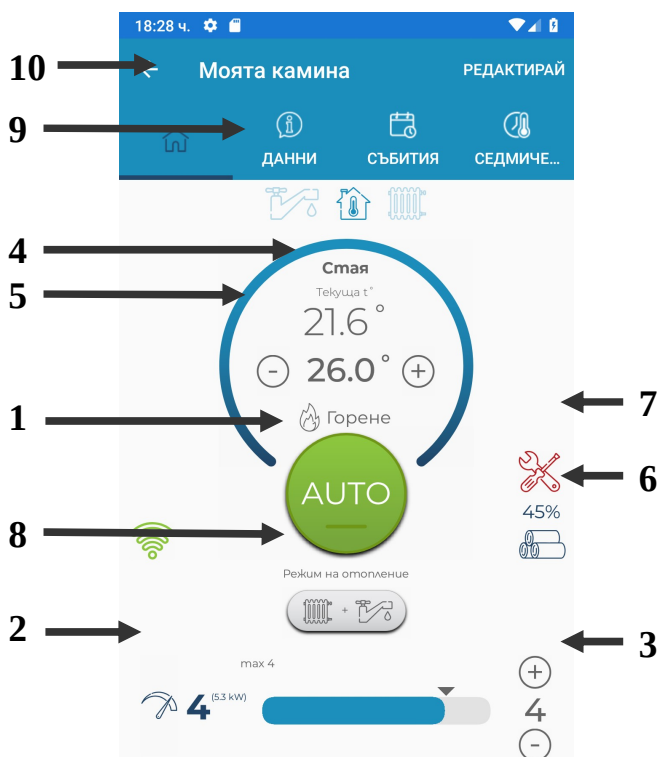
18:28 ч.

10

Моята камина

РЕДАКТИРАЙ

9

ДАННИ

СЪБИТИЯ

СЕДМИЧЕ...

4

Стая

5

Текуща t°

21.6 °

- 26.0 ° +

7

1

Горене

6

AUTO

8

45%

Режим на отопление

+

2

3

max 4

+

4 (5.3 kW)

4

-